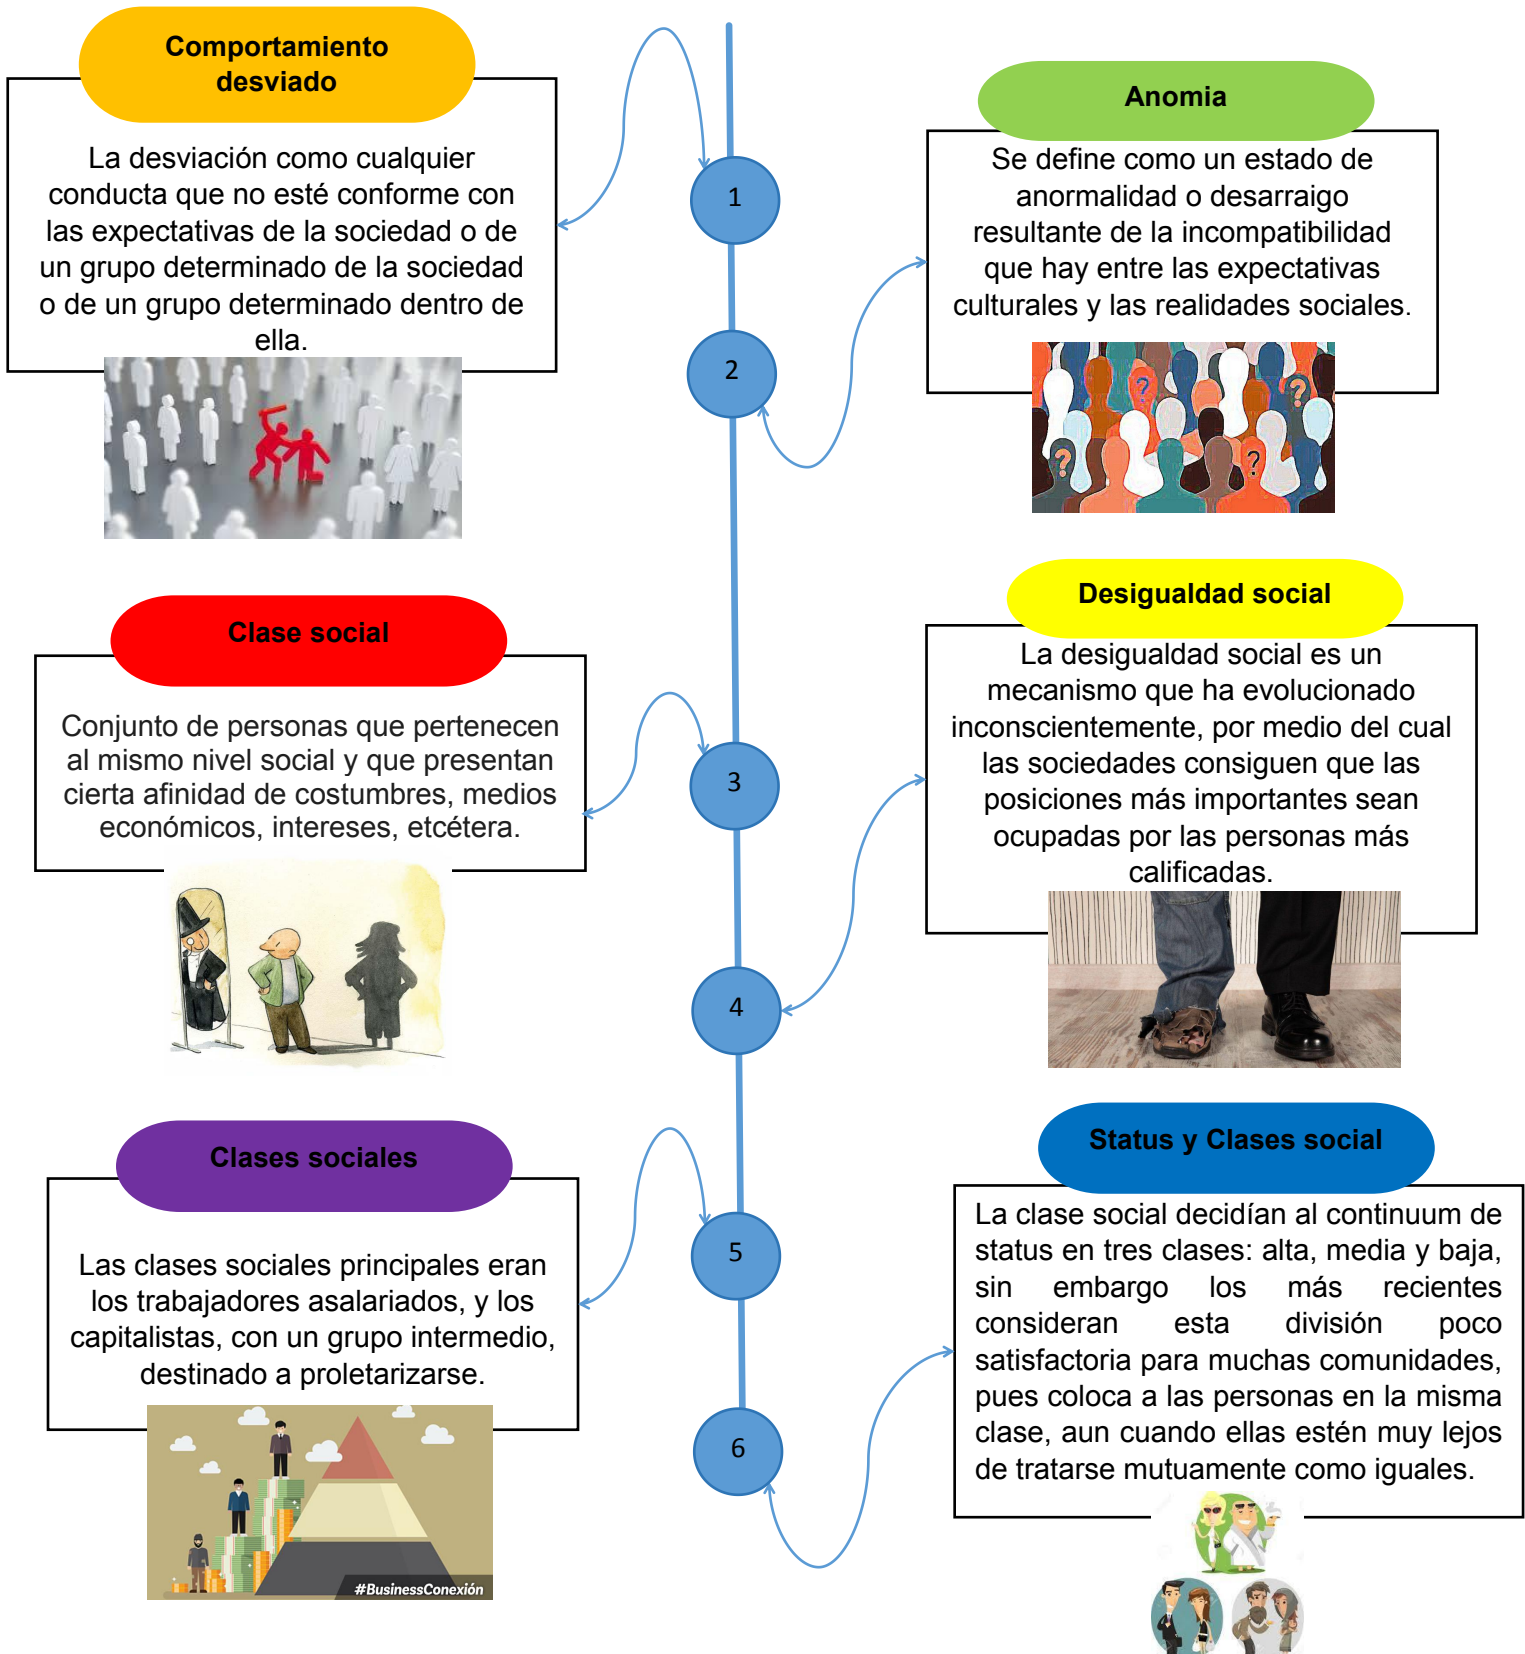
Comportamiento desviado

La desviación como cualquier conducta que no esté conforme con las expectativas de la sociedad o de un grupo determinado de la sociedad o de un grupo determinado dentro de ella.

1

2

Anomia

Se define como un estado de anormalidad o desarraigo resultante de la incompatibilidad que hay entre las expectativas culturales y las realidades sociales.

?

?

?

?

Clase social

Conjunto de personas que pertenecen al mismo nivel social y que presentan cierta afinidad de costumbres, medios económicos, intereses, etcétera.

3

Desigualdad social

La desigualdad social es un mecanismo que ha evolucionado inconscientemente, por medio del cual las sociedades consiguen que las posiciones más importantes sean ocupadas por las personas más calificadas.

4

Clases sociales

Las clases sociales principales eran los trabajadores asalariados, y los capitalistas, con un grupo intermedio, destinado a proletarizarse.

5

#BusinessConexión

6

Status y Clases social

La clase social decidían al continuum de status en tres clases: alta, media y baja, sin embargo los más recientes consideran esta división poco satisfactoria para muchas comunidades, pues coloca a las personas en la misma clase, aun cuando ellas estén muy lejos de tratarse mutuamente como iguales.